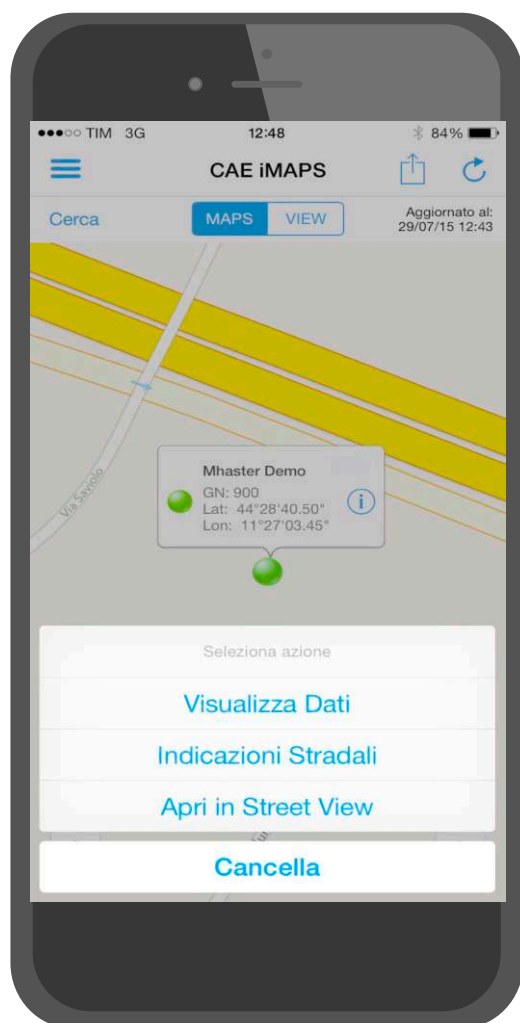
●●●○○ TIM 3G 12:48 84%

CAE iMAPS

Cerca MAPS VIEW Aggiornato al: 29/07/15 12:43

Via Saviolo

Mhaster Demo
GN: 900
Lat: 44°28'40.50"
Lon: 11°27'03.45"

Seleziona azione

Visualizza Dati

Indicazioni Stradali

Apri in Street View

Cancella